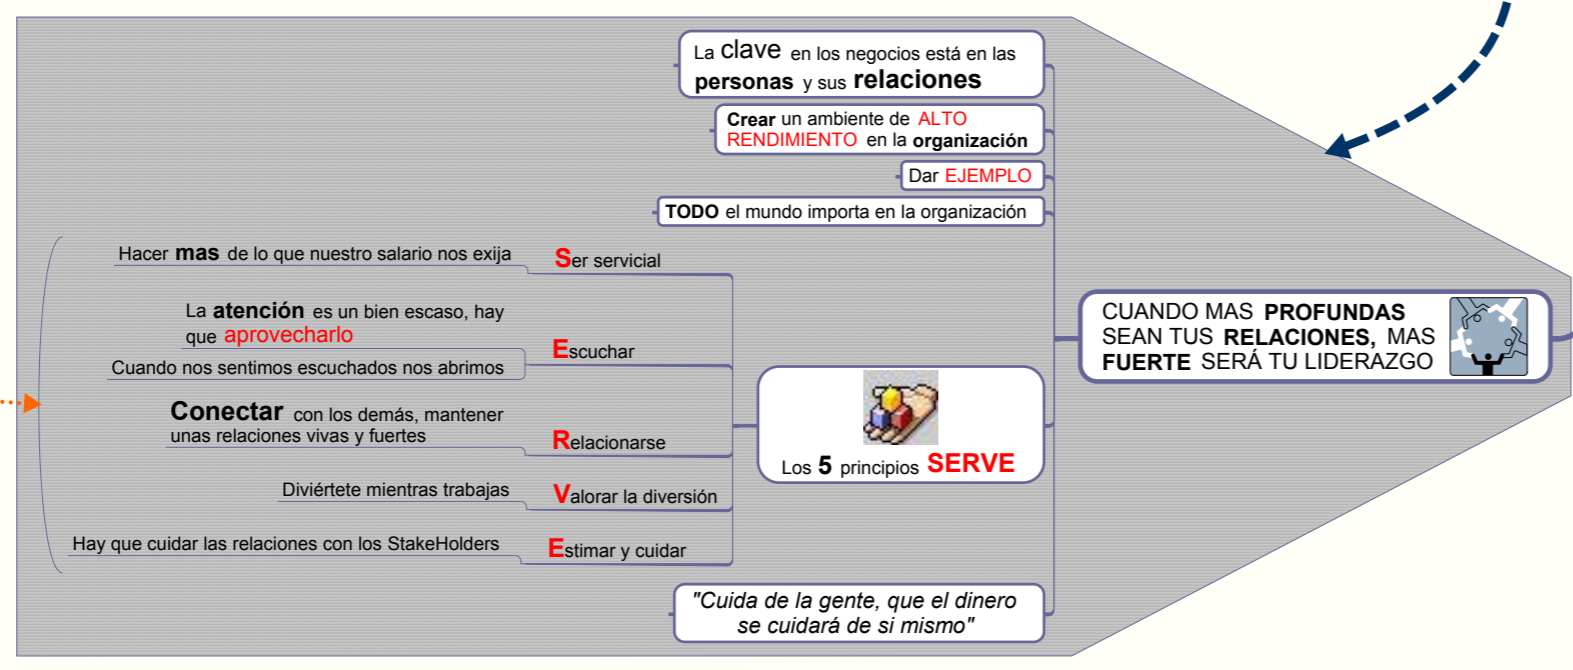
La clave en los negocios está en las personas y sus relaciones

Crear un ambiente de ALTO RENDIMIENTO en la organización

Dar EJEMPLO

TODO el mundo importa en la organización

CUANDO MAS PROFUNDAS SEAN TUS RELACIONES, MAS FUERTE SERÁ TU LIDERAZGO

Los 5 principios SERVE

Hacer mas de lo que nuestro salario nos exija

Ser servicial

La atención es un bien escaso, hay que aprovecharlo

Cuando nos sentimos escuchados nos abrimos

Escuchar

Conectar con los demás, mantener unas relaciones vivas y fuertes

Relacionarse

Diviértete mientras trabajas

Valorar la diversión

Hay que cuidar las relaciones con los StakeHolders

Estimar y cuidar

"Cuida de la gente, que el dinero se cuidará de si mismo"